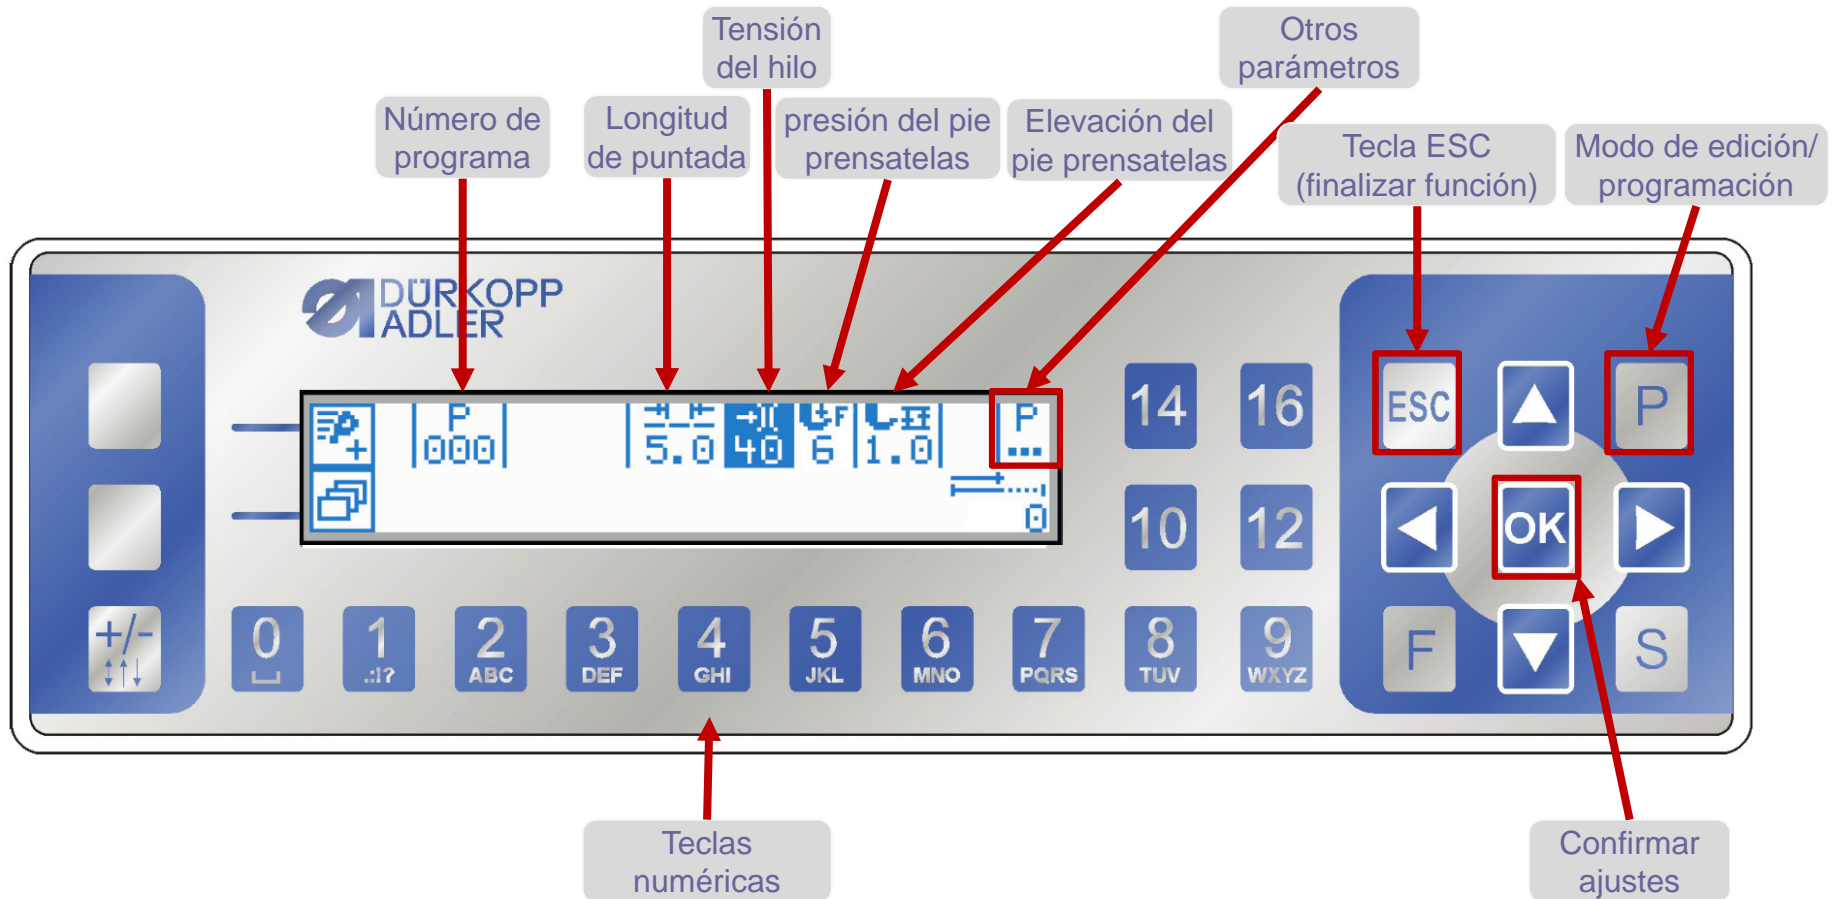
Tensión del hilo

Otros parámetros

Número de programa

Longitud de puntada

presión del pie prensatelas

Elevación del pie prensatelas

Tecla ESC (finalizar función)

Modo de edición/ programación

DÜRKOPP ADLER

P
000

5.0

40

6

1.0

P
...

0

14

16

10

12

ESC

P

OK

F

S

+/-

0

1 .:!?

2 ABC

3 DEF

4 GHI

5 JKL

6 MNO

7 PQRS

8 TUV

9 WXYZ

Teclas numéricas

Confirmar ajustes